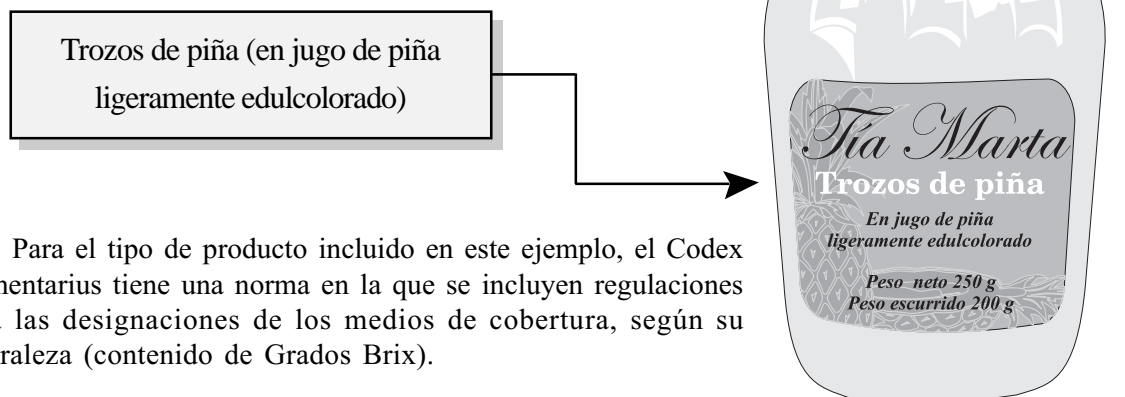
Trozos de piña (en jugo de piña ligeramente edulcolorado)

Para el tipo de producto incluido en este ejemplo, el Codex mentarius tiene una norma en la que se incluyen regulaciones las designaciones de los medios de cobertura, según su raleza (contenido de Grados Brix).

Tía Marta
Trozos de piña
En jugo de piña ligeramente edulcolorado
Peso neto 250 g
Peso escurrido 200 g